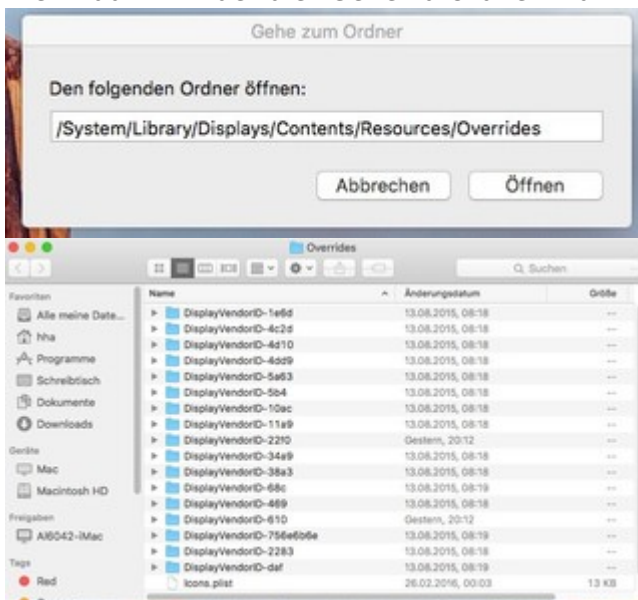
Gehe zum Ordner

Den folgenden Ordner öffnen:

/System/Library/Displays/Contents/Resources/Overrides

Abbrechen

Öffnen

Overrides

Q Suchen

Favoriten

Alle meine Date...

hha

Programme

Schreibtisch

Dokumente

Downloads

Geräte

Mac

Macintosh HD

Freigaben

AI6042-iMac

Tags

Red

| Name | Änderungsdatum | Größe |
|---|---|---|
| DisplayVendorID-1e6d | 13.08.2015, 08:18 | -- |
| DisplayVendorID-4c2d | 13.08.2015, 08:18 | -- |
| DisplayVendorID-4d10 | 13.08.2015, 08:18 | -- |
| DisplayVendorID-4dd9 | 13.08.2015, 08:18 | -- |
| DisplayVendorID-5a63 | 13.08.2015, 08:18 | -- |
| DisplayVendorID-5b4 | 13.08.2015, 08:18 | -- |
| DisplayVendorID-10ac | 13.08.2015, 08:18 | -- |
| DisplayVendorID-11a9 | 13.08.2015, 08:18 | -- |
| DisplayVendorID-22f0 | Gestern, 20:12 | -- |
| DisplayVendorID-34a9 | 13.08.2015, 08:18 | -- |
| DisplayVendorID-38a3 | 13.08.2015, 08:18 | -- |
| DisplayVendorID-68c | 13.08.2015, 08:19 | -- |
| DisplayVendorID-469 | 13.08.2015, 08:18 | -- |
| DisplayVendorID-610 | Gestern, 20:12 | -- |
| DisplayVendorID-756e6b6e | 13.08.2015, 08:19 | -- |
| DisplayVendorID-2283 | 13.08.2015, 08:18 | -- |
| DisplayVendorID-daf | 13.08.2015, 08:19 | -- |
| Icons.plist | 26.02.2016, 00:03 | 13 KB |